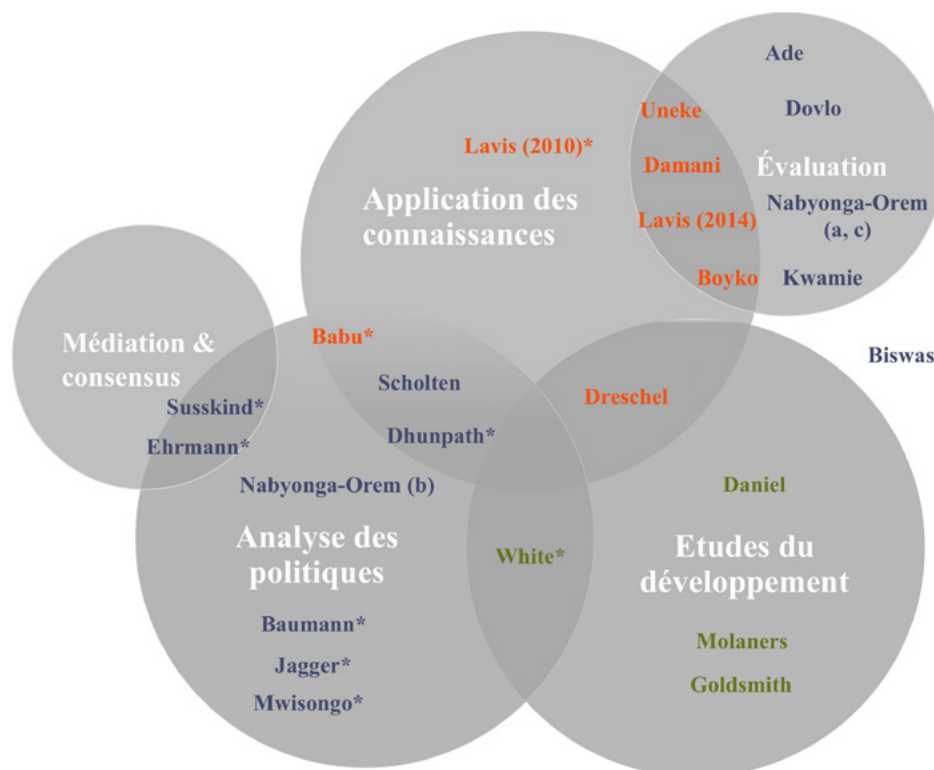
Ade

Dovlo

Uneke

Lavis (2010)*

Damani

Évaluation

Application des connaissances

Lavis (2014)

Nabyonga-Orem (a, c)

Boyko

Kwamie

Médiation & consensus

Babu*

Biswas

Scholten

Susskind*

Dreschel

Dhunpath*

Ehrmann*

Nabyonga-Orem (b)

Daniel

Analyse des politiques

White*

Etudes du développement

Baumann*

Jagger*

Molaners

Goldsmith

Mwisongo*